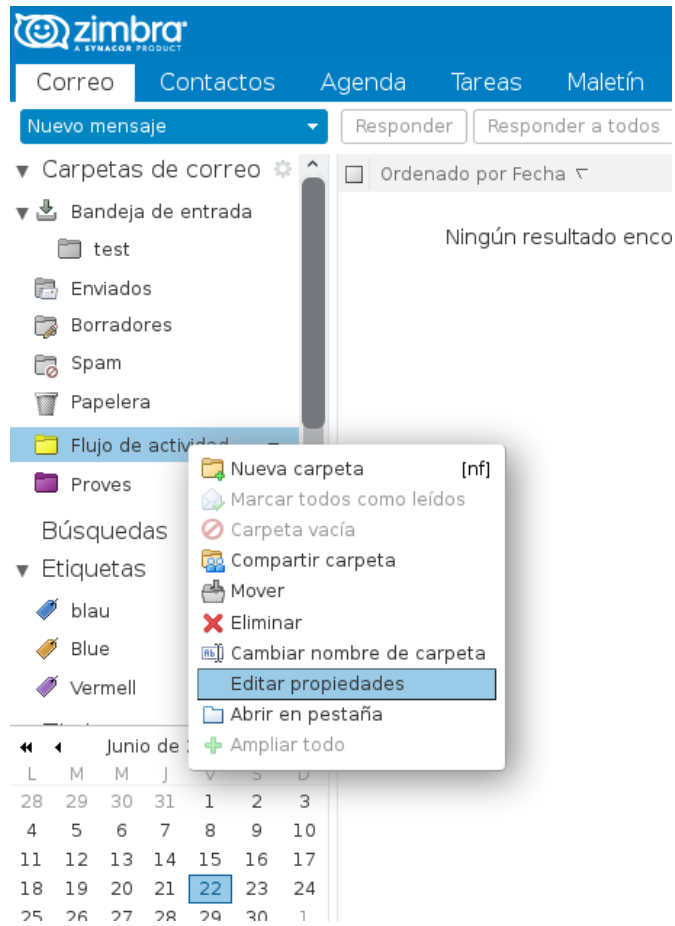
zimbra
A SYNACOR PRODUCT

Correo Contactos Agenda Tareas Maletín

Nuevo mensaje

Responder Responder a todos

Carpetas de correo

Ordenado por Fecha

Bandeja de entrada

test

Ningún resultado enco

Enviados

Borradores

Spam

Papelera

Flujo de actividad

Proves

Búsquedas

Etiquetas

blau

Blue

Vermell

Nueva carpeta [nf]

Marcar todos como leídos

Carpeta vacía

Compartir carpeta

Mover

Eliminar

Cambiar nombre de carpeta

Editar propiedades

Abrir en pestaña

Ampliar todo

Junio de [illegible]

| L | M | M | J | V | S | D |
|---|---|---|---|---|---|---|
| 28 | 29 | 30 | 31 | 1 | 2 | 3 |
| 4 | 5 | 6 | 7 | 8 | 9 | 10 |
| 11 | 12 | 13 | 14 | 15 | 16 | 17 |
| 18 | 19 | 20 | 21 | 22 | 23 | 24 |
| 25 | 26 | 27 | 28 | 29 | 30 | 1 |